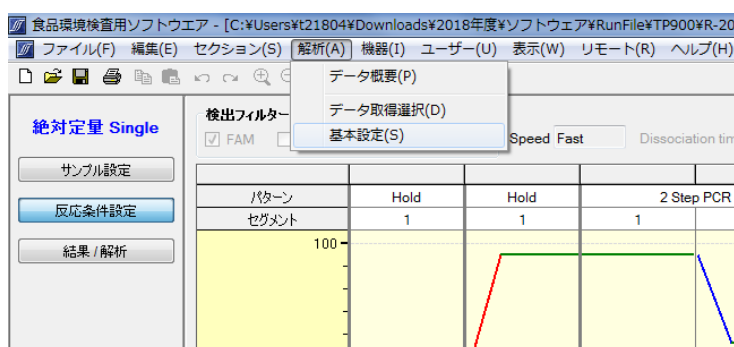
食品環境検査用ソフトウエアー - [C:¥Users¥t21804¥Downloads¥2018年度¥ソフトウェア¥RunFile¥TP900¥R-20

ファイル(F) 編集(E) セクション(S) 解析(A) 機器(I) ユーザー(U) 表示(W) リモート(R) ヘルプ(H)

データ概要(P)
データ取得選択(D)
基本設定(S)

絶対定量 Single

サンプル設定

反応条件設定

結果 / 解析

検出フィルター

FAM

Speed Fast

Dissociation tim

| パターン | Hold | Hold | 2 Step PCR |
|---|---|---|---|
| セグメント | 1 | 1 | 1 |

100